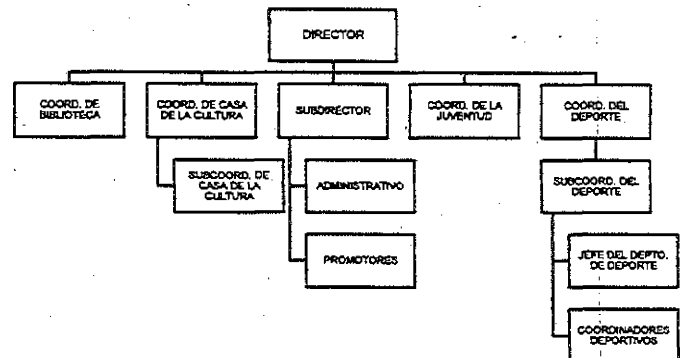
DIRECTOR

COORD. DE BIBLIOTECA

COORD. DE CASA DE LA CULTURA

SUBCOORD. DE CASA DE LA CULTURA

SUBDIRECTOR

ADMINISTRATIVO

PROMOTORES

COORD. DE LA JUVENTUD

COORD. DEL DEPORTE

SUBCOORD. DEL DEPORTE

JEFE DEL DEPTO. DE DEPORTE

COORDINADORES DEPORTIVOS